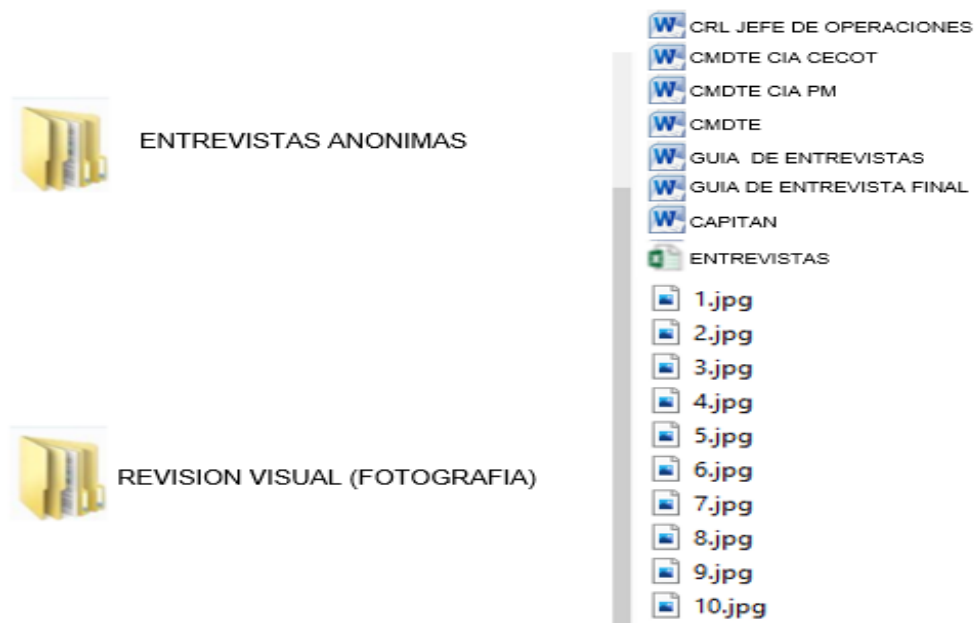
ENTREVISTAS ANONIMAS

REVISION VISUAL (FOTOGRAFIA)

CRL JEFE DE OPERACIONES
CMDTE CIA CECOT
CMDTE CIA PM
CMDTE
GUIA DE ENTREVISTAS
GUIA DE ENTREVISTA FINAL
CAPITAN
ENTREVISTAS
1.jpg
2.jpg
3.jpg
4.jpg
5.jpg
6.jpg
7.jpg
8.jpg
9.jpg
10.jpg